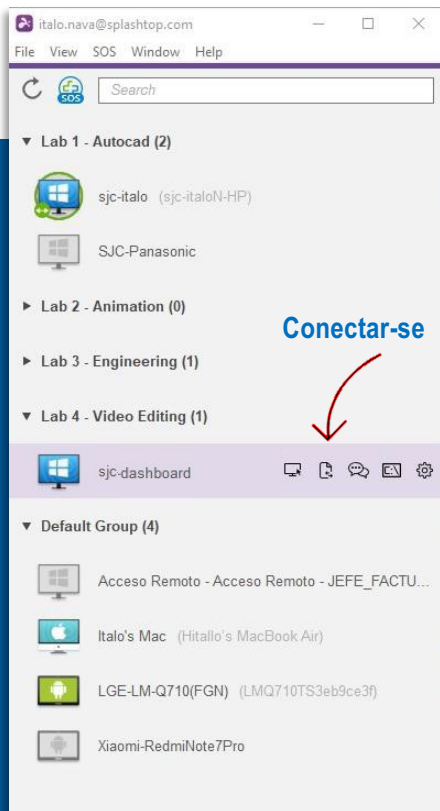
italo.nava@splashtop.com

File View SOS Window Help

SOS

Search

▼ Lab 1 - Autocad (2)

sjc-italo (sjc-italoN-HP)

SJC-Panasonic

► Lab 2 - Animation (0)

Conectar-se

► Lab 3 - Engineering (1)

▼ Lab 4 - Video Editing (1)

sjc-dashboard

▼ Default Group (4)

Acceso Remoto - Acceso Remoto - JEFE_FACTU...

Italo's Mac (Hitallo's MacBook Air)

LGE-LM-Q710(FGN) (LMQ710TS3eb9ce3f)

Xiaomi-RedmiNote7Pro